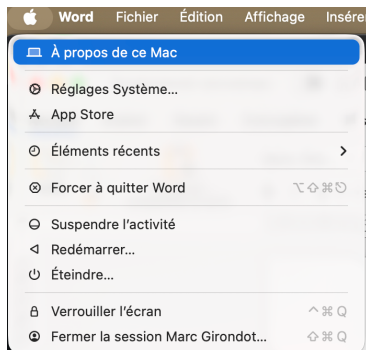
Word Fichier Édition Affichage Insér

À propos de ce Mac

Réglages Système…
App Store

Éléments récents >

Forcer à quitter Word ⌥⇧⌘⎋

Suspendre l'activité
Redémarrer…
Éteindre…

Verrouiller l'écran ^⌘Q
Fermer la session Marc Girondot… ⇧⌘Q